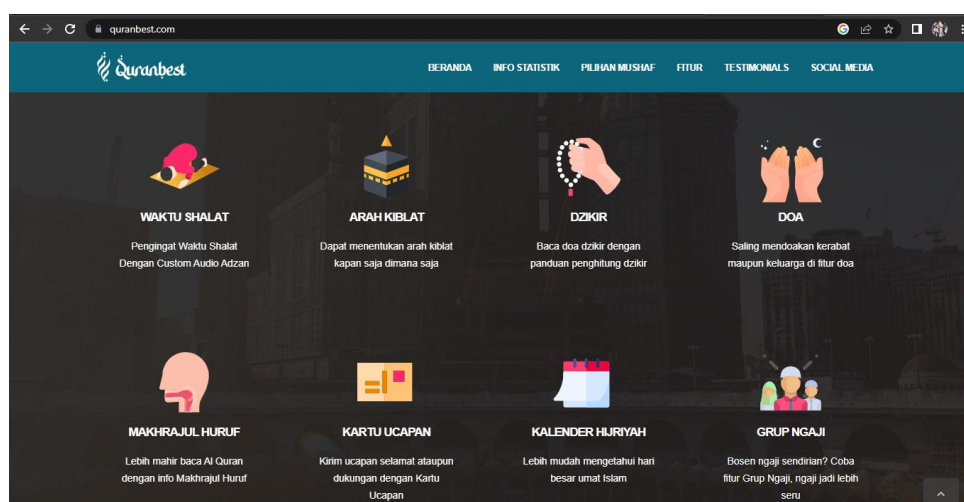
quranbest.com

Quranbest

BERANDA INFO STATISTIK PILIHAN MUSHAF FITUR TESTIMONIALS SOCIAL MEDIA

WAKTU SHALAT

Pengingat Waktu Shalat Dengan Custom Audio Adzan

ARAH KIBLAT

Dapat menentukan arah kiblat kapan saja dimana saja

DZIKIR

Baca doa dzikir dengan panduan penghitung dzikir

DOA

Saling mendoakan kerabat maupun keluarga di fitur doa

MAKHRAJUL HURUF

Lebih mahir baca Al Quran dengan info Makhrajul Huruf

KARTU UCAPAN

Kirim ucapan selamat ataupun dukungan dengan Kartu Ucapan

KALENDER HIJRIYAH

Lebih mudah mengetahui hari besar umat Islam

GRUP NGAJI

Bosen ngaji sendirian? Coba fitur Grup Ngaji, ngaji jadi lebih seru